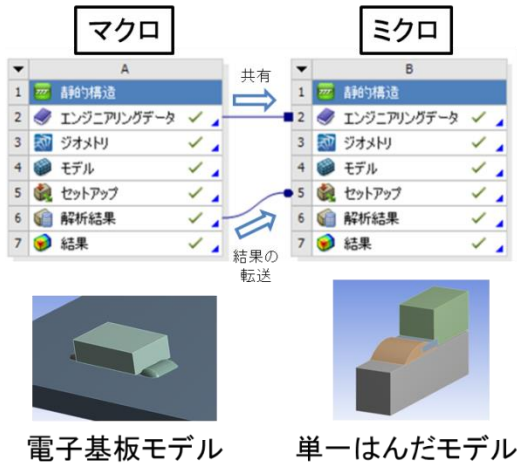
マクロ

ミクロ

共有

| | A |
|---|---|
| 1 | 静的構造 |
| 2 | エンジニアリングデータ |
| 3 | ジオメトリ |
| 4 | モデル |
| 5 | セットアップ |
| 6 | 解析結果 |
| 7 | 結果 |

| | B |
|---|---|
| 1 | 静的構造 |
| 2 | エンジニアリングデータ |
| 3 | ジオメトリ |
| 4 | モデル |
| 5 | セットアップ |
| 6 | 解析結果 |
| 7 | 結果 |

結果の転送

電子基板モデル

単一はんだモデル